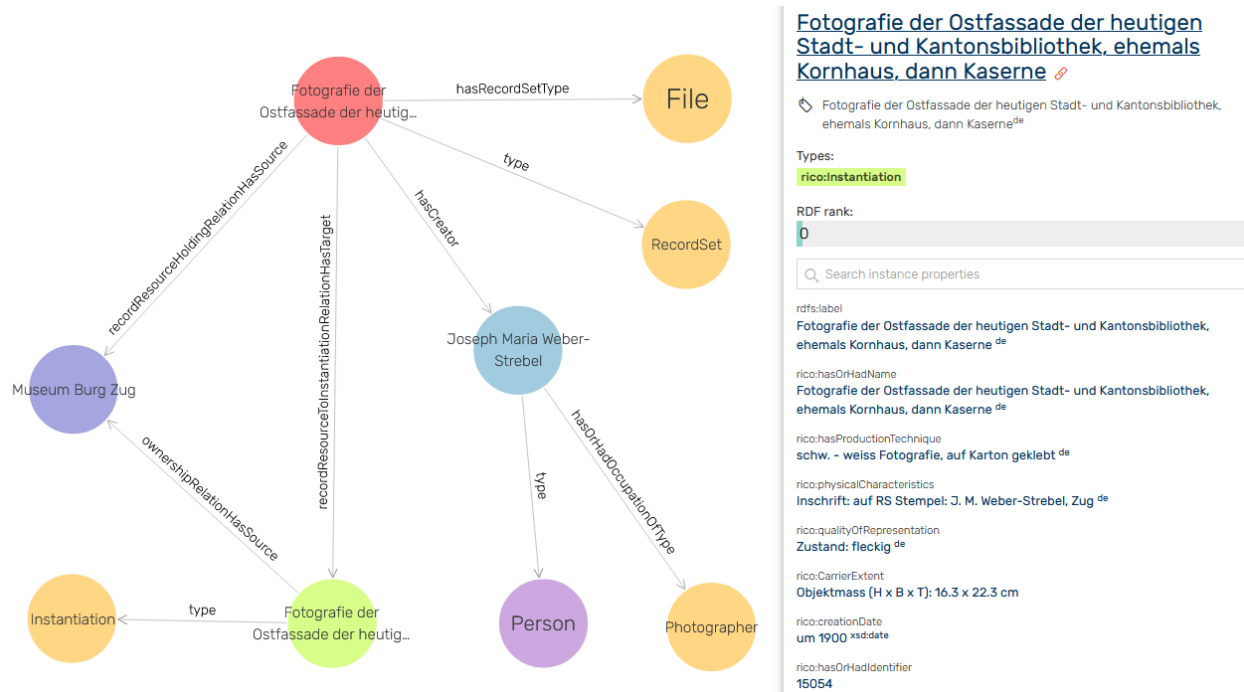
Fotografie der Ostfassade der heutig...

hasRecordSetType

File

type

RecordSet

hasCreator

recordResourceHoldingRelationHasSource

recordResourceToInstantiationRelationHasTarget

Joseph Maria Weber-Strebel

Museum Burg Zug

ownershipRelationHasSource

type

hasOrHadOccupationOfType

Instantiation

type

Fotografie der Ostfassade der heutig...

Person

Photographer

Fotografie der Ostfassade der heutigen Stadt- und Kantonsbibliothek, ehemals Kornhaus, dann Kaserne

Fotografie der Ostfassade der heutigen Stadt- und Kantonsbibliothek, ehemals Kornhaus, dann Kaserne$^{de}$

Types:

rico:Instantiation

RDF rank:

0

Search instance properties

rdfs:label
Fotografie der Ostfassade der heutigen Stadt- und Kantonsbibliothek, ehemals Kornhaus, dann Kaserne $^{de}$

rico:hasOrHadName
Fotografie der Ostfassade der heutigen Stadt- und Kantonsbibliothek, ehemals Kornhaus, dann Kaserne $^{de}$

rico:hasProductionTechnique
schw. - weiss Fotografie, auf Karton geklebt $^{de}$

rico:physicalCharacteristics
Inschrift: auf RS Stempel: J. M. Weber-Strebel, Zug $^{de}$

rico:qualityOfRepresentation
Zustand: fleckig $^{de}$

rico:CarrierExtent
Objektmass (H x B x T): 16.3 x 22.3 cm

rico:creationDate
um 1900 $^{xsd:date}$

rico:hasOrHadIdentifier
15054